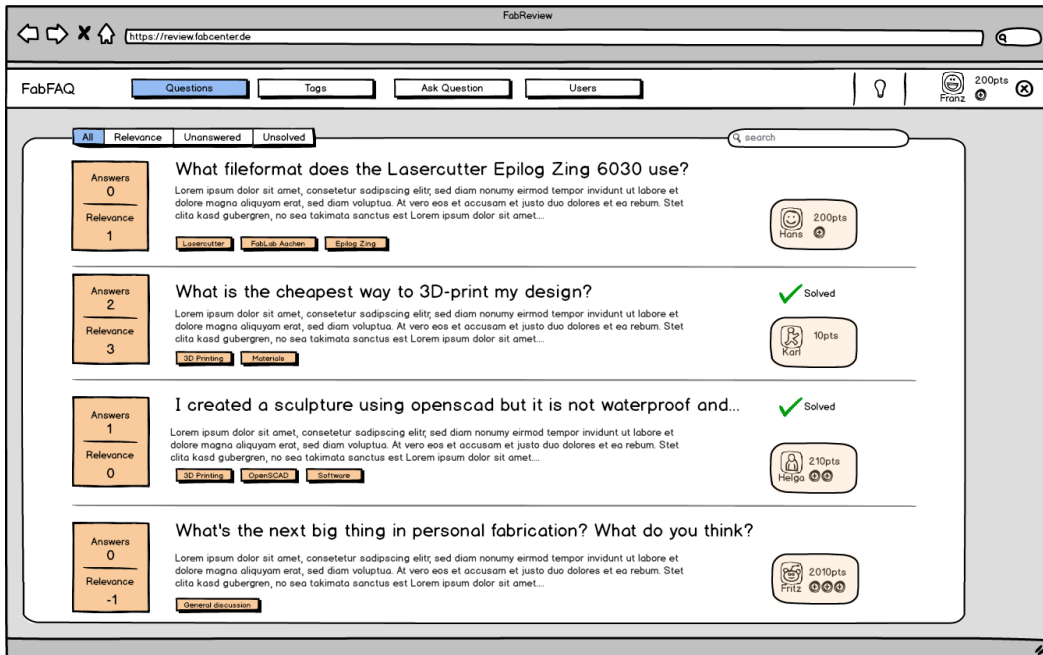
FabReview

https://review.fabcenter.de

FabFAQ

Questions

Tags

Ask Question

Users

200pts

Franz

All

Relevance

Unanswered

Unsolved

search

Answers
0
Relevance
1

What fileformat does the Lasercutter Epilog Zing 6030 use?

Lorem ipsum dolor sit amet, consetetur sadipscing elitr, sed diam nonumy eirmod tempor invidunt ut labore et dolore magna aliquyam erat, sed diam voluptua. At vero eos et accusam et justo duo dolores et ea rebum. Stet clita kasd gubergren, no sea takimata sanctus est Lorem ipsum dolor sit amet....

Lasercutter

FabLab Aachen

Epilog Zing

200pts

Hans

Answers
2
Relevance
3

What is the cheapest way to 3D-print my design?

Solved

Lorem ipsum dolor sit amet, consetetur sadipscing elitr, sed diam nonumy eirmod tempor invidunt ut labore et dolore magna aliquyam erat, sed diam voluptua. At vero eos et accusam et justo duo dolores et ea rebum. Stet clita kasd gubergren, no sea takimata sanctus est Lorem ipsum dolor sit amet....

3D Printing

Materials

10pts

Karl

Answers
1
Relevance
0

I created a sculpture using openscad but it is not waterproof and...

Solved

Lorem ipsum dolor sit amet, consetetur sadipscing elitr, sed diam nonumy eirmod tempor invidunt ut labore et dolore magna aliquyam erat, sed diam voluptua. At vero eos et accusam et justo duo dolores et ea rebum. Stet clita kasd gubergren, no sea takimata sanctus est Lorem ipsum dolor sit amet....

3D Printing

OpenSCAD

Software

210pts

Helga

Answers
0
Relevance
-1

What's the next big thing in personal fabrication? What do you think?

Lorem ipsum dolor sit amet, consetetur sadipscing elitr, sed diam nonumy eirmod tempor invidunt ut labore et dolore magna aliquyam erat, sed diam voluptua. At vero eos et accusam et justo duo dolores et ea rebum. Stet clita kasd gubergren, no sea takimata sanctus est Lorem ipsum dolor sit amet....

General discussion

2010pts

Fritz